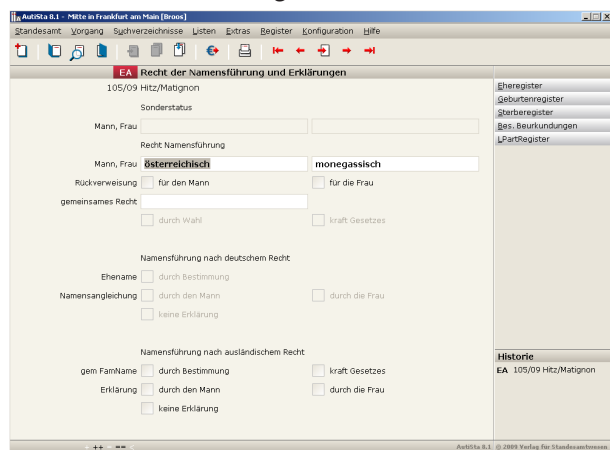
AutiSta 8.1 - Mitte in Frankfurt am Main [Broos]

Standesamt Vorgang Suchverzeichnisse Listen Extras Register Konfiguration Hilfe

EA Recht der Namensführung und Erklärungen

105/09 Hitz/Matignon

Sonderstatus

Mann, Frau

Recht Namensführung

Mann, Frau österreichisch monegassisch

Rückverweisung für den Mann für die Frau

gemeinsames Recht

durch Wahl kraft Gesetzes

Namensführung nach deutschem Recht

Ehename durch Bestimmung

Namensangleichung durch den Mann durch die Frau

keine Erklärung

Namensführung nach ausländischem Recht

gem FamName durch Bestimmung kraft Gesetzes

Erklärung durch den Mann durch die Frau

keine Erklärung

Eheregister
Geburtenregister
Sterberegister
Bes. Beurkundungen
LPartRegister

Historie
EA 105/09 Hitz/Matignon

++ ==

AutiSta 8.1 © 2009 Verlag für Standesamtwesen